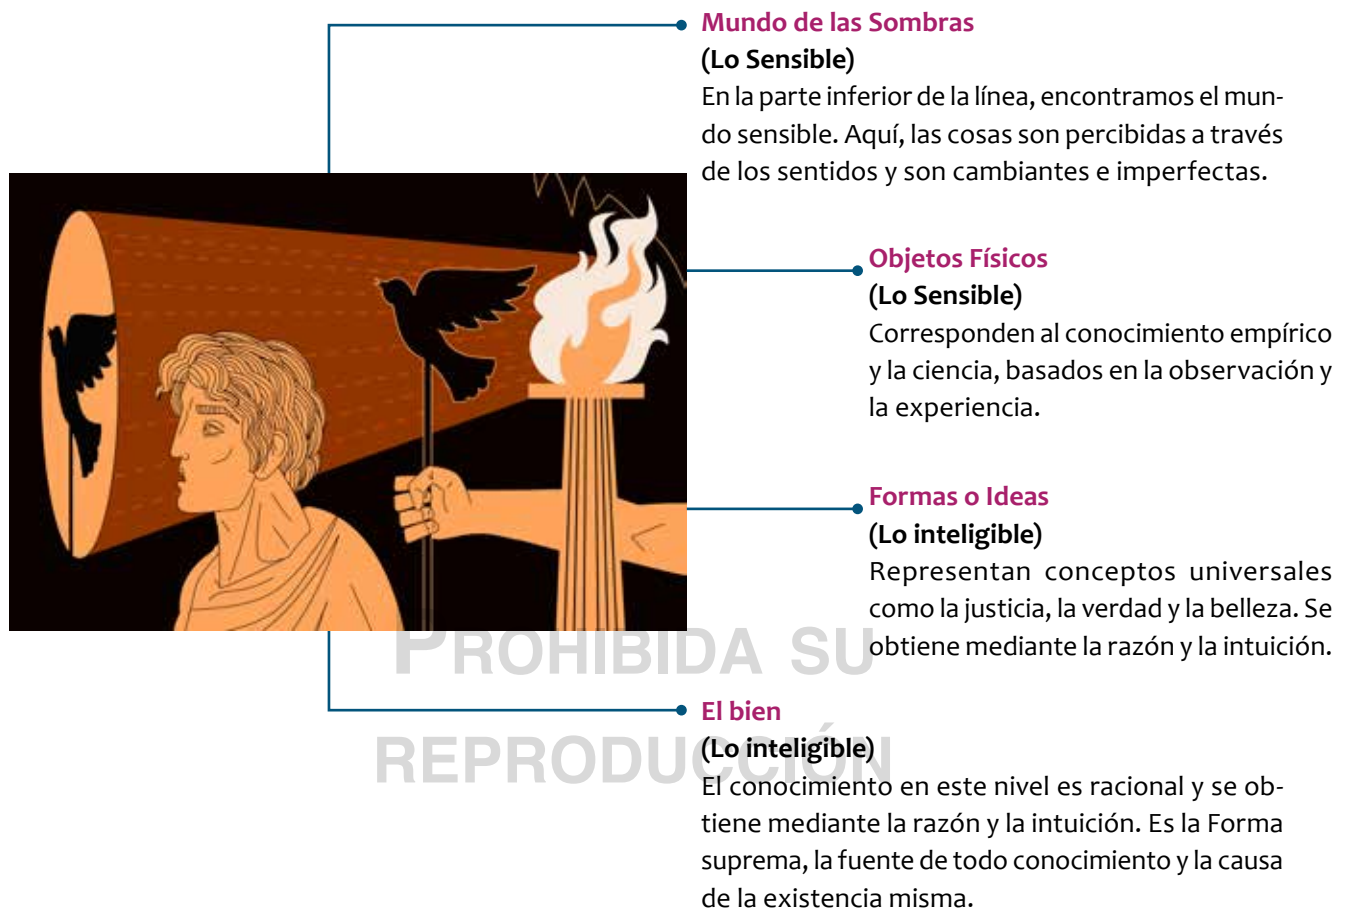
Mundo de las Sombras
(Lo Sensible)
En la parte inferior de la línea, encontramos el mundo sensible. Aquí, las cosas son percibidas a través de los sentidos y son cambiantes e imperfectas.

Objetos Físicos
(Lo Sensible)
Corresponden al conocimiento empírico y la ciencia, basados en la observación y la experiencia.

Formas o Ideas
(Lo inteligible)
Representan conceptos universales como la justicia, la verdad y la belleza. Se obtiene mediante la razón y la intuición.

PROHIBIDA SU REPRODUCCIÓN

El bien
(Lo inteligible)
El conocimiento en este nivel es racional y se obtiene mediante la razón y la intuición. Es la Forma suprema, la fuente de todo conocimiento y la causa de la existencia misma.